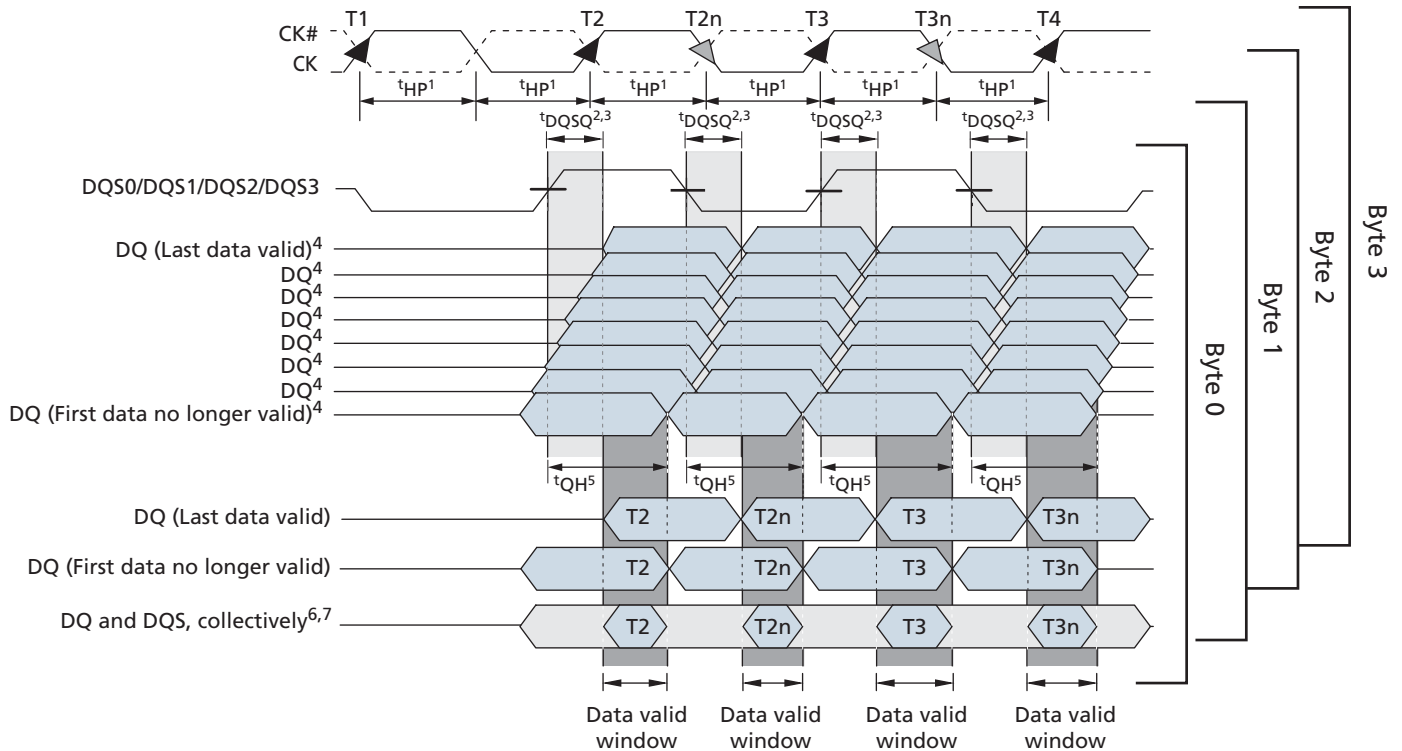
T1 T2 T2n T3 T3n T4

CK#
CK

$^tHP^1$ $^tHP^1$ $^tHP^1$ $^tHP^1$ $^tHP^1$ $^tHP^1$

$^tDQSQ^{2,3}$ $^tDQSQ^{2,3}$ $^tDQSQ^{2,3}$ $^tDQSQ^{2,3}$

DQS0/DQS1/DQS2/DQS3

DQ (Last data valid)$^4$
DQ$^4$
DQ$^4$
DQ$^4$
DQ$^4$
DQ$^4$
DQ$^4$
DQ (First data no longer valid)$^4$

$^tQH^5$ $^tQH^5$ $^tQH^5$ $^tQH^5$

DQ (Last data valid) T2 T2n T3 T3n
DQ (First data no longer valid) T2 T2n T3 T3n
DQ and DQS, collectively$^{6,7}$ T2 T2n T3 T3n

Data valid window
Data valid window
Data valid window
Data valid window

Byte 0
Byte 1
Byte 2
Byte 3